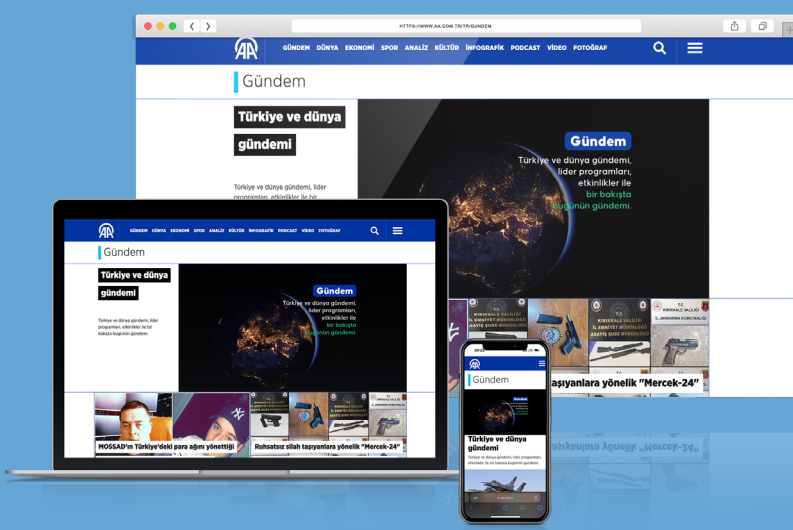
HTTPS://WWW.AA.COM.TR/TR/GUNDEM

AA GÜNDEM DÜNYA EKONOMİ SPOR ANALİZ KÜLTÜR İNFOGRAFİK PODCAST VİDEO FOTOĞRAF

Gündem

Türkiye ve dünya gündemi

Türkiye ve dünya gündemi, lider programları, etkinlikler ile bir

Gündem
Türkiye ve dünya gündemi, lider programları, etkinlikler ile bir bakışta bugünün gündemi.

T.C. KIRIKKALE VALİLİĞİ İL EMNİYET MÜDÜRLÜĞÜ ASAYİŞ ŞUBE MÜDÜRLÜĞÜ

T.C. KIRIKKALE VALİLİĞİ İL JANDARMA KOMUTANLIĞI

taşıyanlara yönelik "Mercek-24"

AA GÜNDEM DÜNYA EKONOMİ SPOR ANALİZ KÜLTÜR İNFOGRAFİK PODCAST VİDEO FOTOĞRAF

Gündem

Türkiye ve dünya gündemi

Türkiye ve dünya gündemi, lider programları, etkinlikler ile bir bakışta bugünün gündemi.

Gündem
Türkiye ve dünya gündemi, lider programları, etkinlikler ile bir bakışta bugünün gündemi.

MOSSAD'ın Türkiye'deki para ağını yönetti

Ruhsatsız silah taşıyanlara yönelik "Mercek-24"

AA

Gündem

Türkiye ve dünya gündemi

Türkiye ve dünya gündemi, lider programları, etkinlikler ile bir bakışta bugünün gündemi.